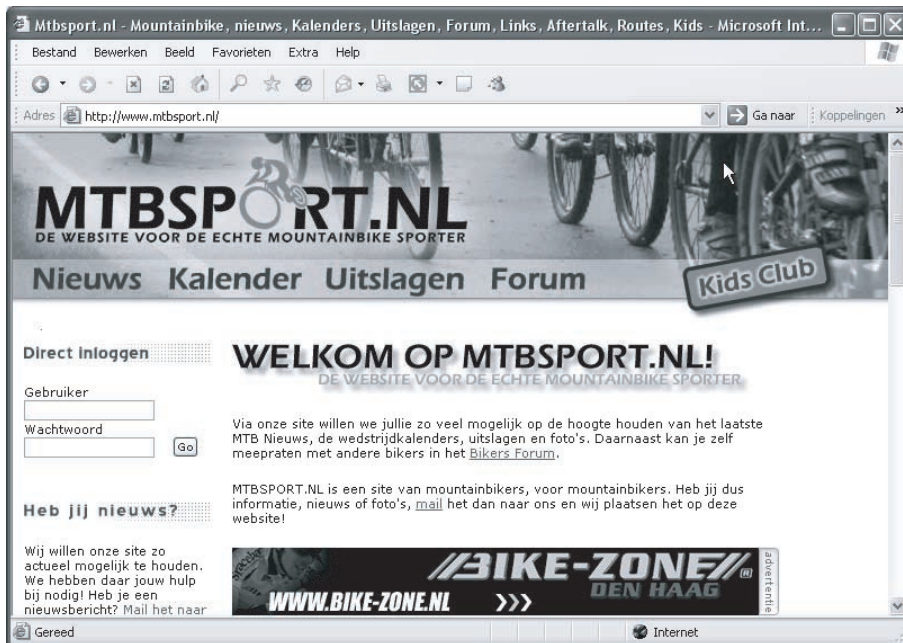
Mtbsport.nl - Mountainbike, nieuws, Kalenders, Uitslagen, Forum, Links, Aftertalk, Routes, Kids - Microsoft Int...

Bestand Bewerken Beeld Favorieten Extra Help

Adres http://www.mtbsport.nl/ Ga naar Koppelingen

MTBSPORT.NL
DE WEBSITE VOOR DE ECHTE MOUNTAINBIKE SPORTER

Nieuws Kalender Uitslagen Forum Kids Club

Direct inloggen

Gebruiker

Wachtwoord

Go

Heb jij nieuws?

Wij willen onze site zo actueel mogelijk te houden. We hebben daar jouw hulp bij nodig! Heb je een nieuwsbericht? Mail het naar

WELKOM OP MTBSPORT.NL!
DE WEBSITE VOOR DE ECHTE MOUNTAINBIKE SPORTER

Via onze site willen we jullie zo veel mogelijk op de hoogte houden van het laatste MTB Nieuws, de wedstrijdkalenders, uitslagen en foto's. Daarnaast kan je zelf meepraten met andere bikers in het Bikers Forum.

MTBSPORT.NL is een site van mountainbikers, voor mountainbikers. Heb jij dus informatie, nieuws of foto's, mail het dan naar ons en wij plaatsen het op deze website!

//BIKE-ZONE// DEN HAAG
WWW.BIKE-ZONE.NL ›››
advertentie

Gereed Internet